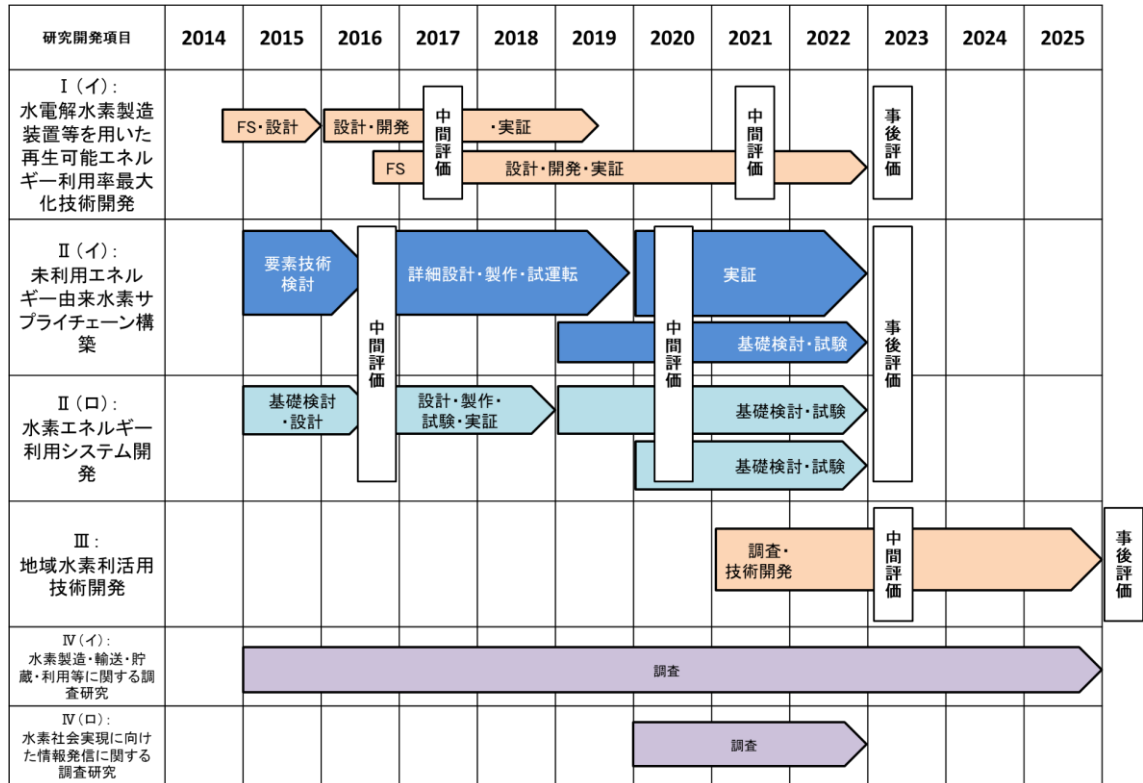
| 研究開発項目 | 2014 | 2015 | 2016 | 2017 | 2018 | 2019 | 2020 | 2021 | 2022 | 2023 | 2024 | 2025 |
|---|---|---|---|---|---|---|---|---|---|---|---|---|
| Ⅰ（イ）: 水電解水素製造装置等を用いた再生可能エネルギー利用率最大化技術開発 | | FS・設計 | 設計・開発 | 中間評価 | ・実証 | | | 中間評価 | | 事後評価 | | |
| | | | FS | | 設計・開発・実証 | | | | | | | |
| Ⅱ（イ）: 未利用エネルギー由来水素サプライチェーン構築 | | 要素技術検討 | 中間評価 | 詳細設計・製作・試運転 | | | 中間評価 | 実証 | | 事後評価 | | |
| | | | | | | | | 基礎検討・試験 | | | | |
| Ⅱ（ロ）: 水素エネルギー利用システム開発 | | 基礎検討・設計 | | 設計・製作・試験・実証 | | | | 基礎検討・試験 | | | | |
| | | | | | | | | 基礎検討・試験 | | | | |
| Ⅲ: 地域水素利活用技術開発 | | | | | | | | 調査・技術開発 | | 中間評価 | | 事後評価 |
| Ⅳ（イ）: 水素製造・輸送・貯蔵・利用等に関する調査研究 | | 調査 | | | | | | | | | | |
| Ⅳ（ロ）: 水素社会実現に向けた情報発信に関する調査研究 | | | | | | | 調査 | | | | | |